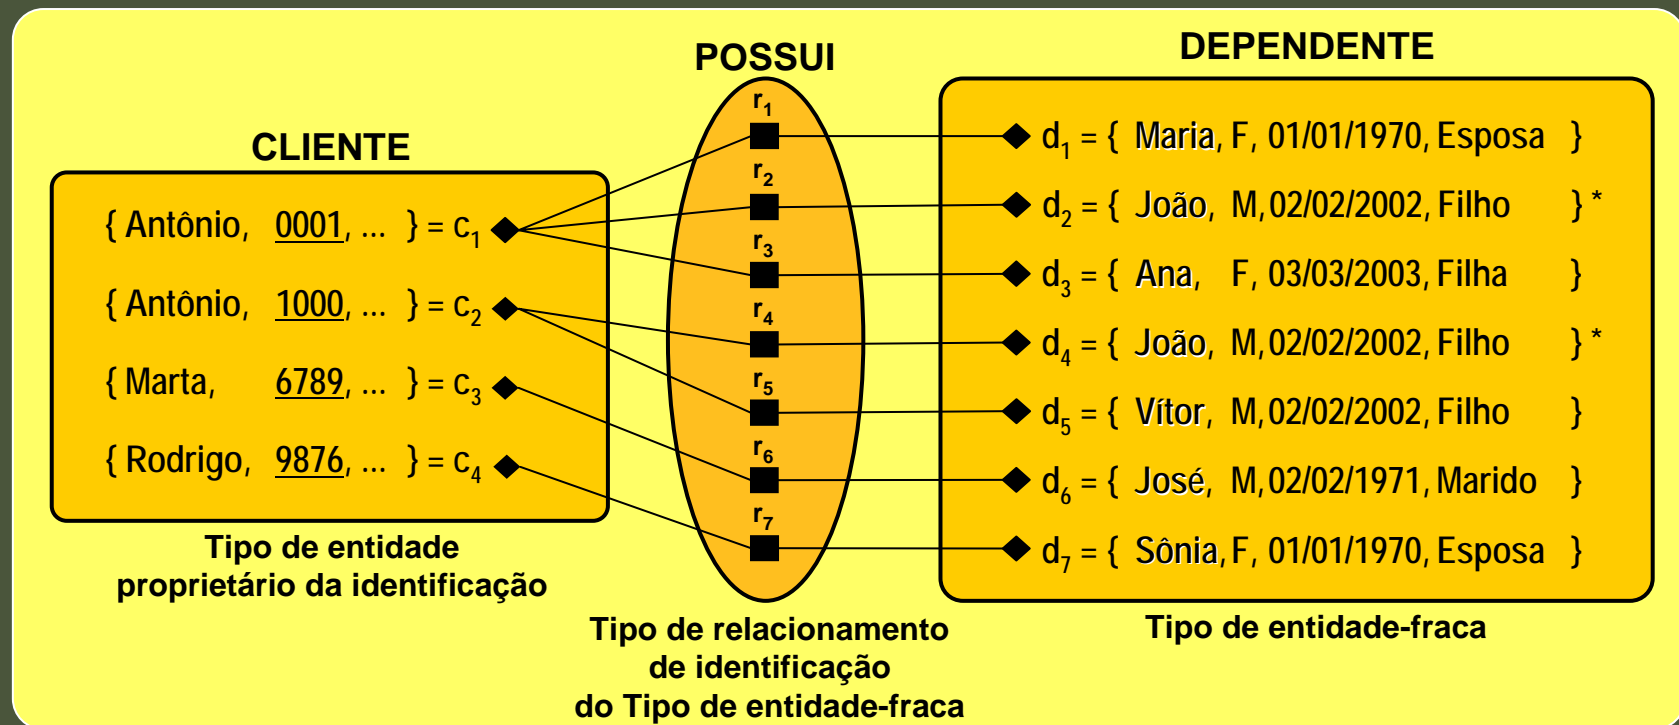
CLIENTE

{ Antônio, 0001, ... } = $c_1$

{ Antônio, 1000, ... } = $c_2$

{ Marta, 6789, ... } = $c_3$

{ Rodrigo, 9876, ... } = $c_4$

Tipo de entidade proprietário da identificação

POSSUI

$r_1$
$r_2$
$r_3$
$r_4$
$r_5$
$r_6$
$r_7$

Tipo de relacionamento de identificação do Tipo de entidade-fraca

DEPENDENTE

$d_1$ = { Maria, F, 01/01/1970, Esposa }

$d_2$ = { João, M, 02/02/2002, Filho } *

$d_3$ = { Ana, F, 03/03/2003, Filha }

$d_4$ = { João, M, 02/02/2002, Filho } *

$d_5$ = { Vítor, M, 02/02/2002, Filho }

$d_6$ = { José, M, 02/02/1971, Marido }

$d_7$ = { Sônia, F, 01/01/1970, Esposa }

Tipo de entidade-fraca